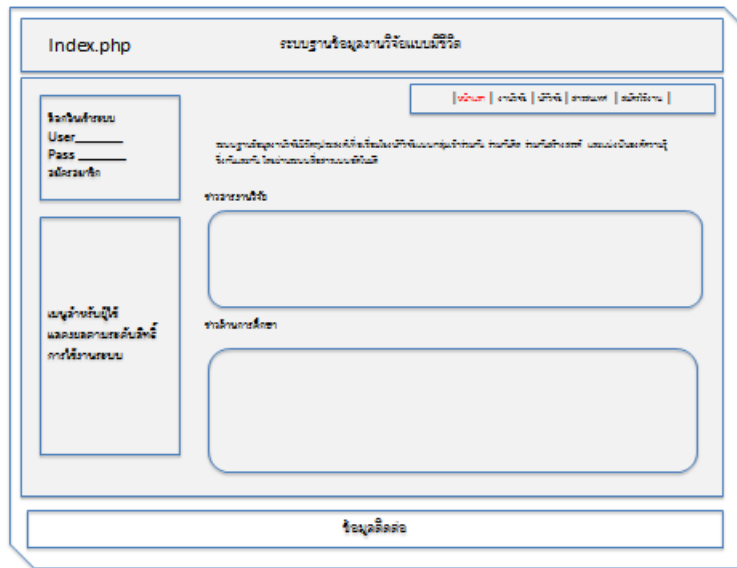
Index.php

ระบบฐานข้อมูลงานวิจัยแบบมีชีวิต

| หน้าแรก | งานวิจัย | นักวิจัย | สารสนเทศ | สมัครใช้งาน |

ล็อกอินเข้าระบบ
User_______
Pass _______
สมัครสมาชิก

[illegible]

ข่าวสารงานวิจัย

ข่าวด้านการศึกษา

เมนูสำหรับผู้ใช้ แสดงผลตามระดับสิทธิ์การใช้งานระบบ

ข้อมูลติดต่อ